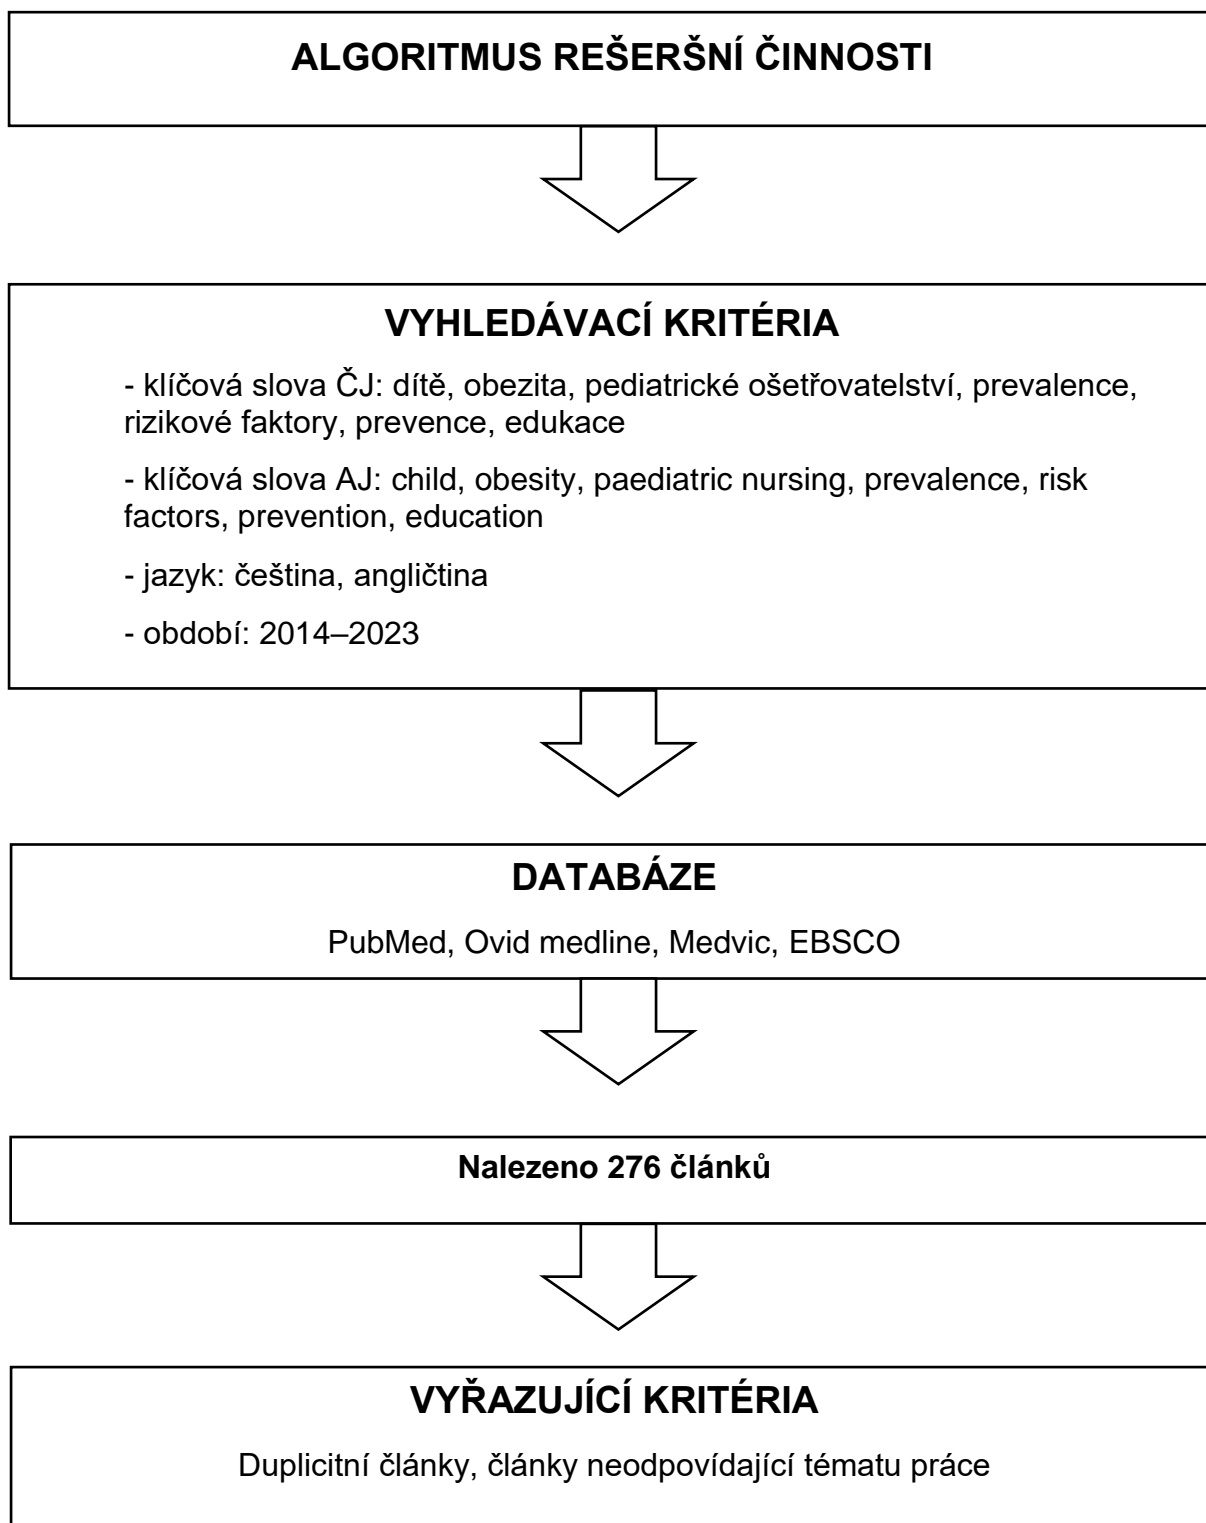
ALGORITMUS REŠERŠNÍ ČINNOSTI

VYHLEDÁVACÍ KRITÉRIA

- klíčová slova ČJ: dítě, obezita, pediatrické ošetřovatelství, prevalence, rizikové faktory, prevence, edukace

- klíčová slova AJ: child, obesity, paediatric nursing, prevalence, risk factors, prevention, education

- jazyk: čeština, angličtina

- období: 2014–2023

DATABÁZE

PubMed, Ovid medline, Medvic, EBSCO

Nalezeno 276 článků

VYŘAZUJÍCÍ KRITÉRIA

Duplicitní články, články neodpovídající tématu práce